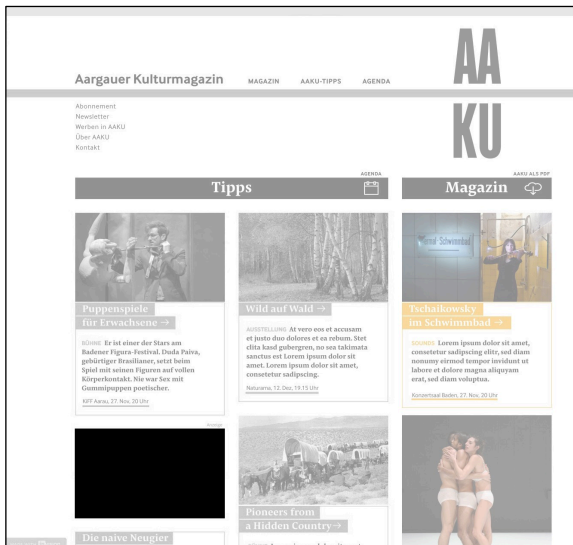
Aargauer Kulturmagazin MAGAZIN AAKU-TIPPS AGENDA

AA
KU

Abonnement
Newsletter
Werben in AAKU
Über AAKU
Kontakt

AGENDA
Tipps

AAKU ALS PDF
Magazin

Puppenspiele für Erwachsene →

BÜHNE Er ist einer der Stars am Badener Figura-Festival. Duda Paiva, gebürtiger Brasilianer, setzt beim Spiel mit seinen Figuren auf vollen Körperkontakt. Nie war Sex mit Gummipuppen poetischer.

KIFF Aarau, 27. Nov, 20 Uhr

Wild auf Wald →

AUSSTELLUNG At vero eos et accusam et justo duo dolores et ea rebum. Stet clita kasd gubergren, no sea takimata sanctus est Lorem ipsum dolor sit amet. Lorem ipsum dolor sit amet, consetetur sadipscing.

Naturama, 12. Dez, 19.15 Uhr

Tschaikowsky im Schwimmbad →

SOUNDS Lorem ipsum dolor sit amet, consetetur sadipscing elitr, sed diam nonumy eirmod tempor invidunt ut labore et dolore magna aliquyam erat, sed diam voluptua.

Konzertsaal Baden, 27. Nov, 20 Uhr

Anzeige

Pioneers from a Hidden Country →

Die naive Neugier